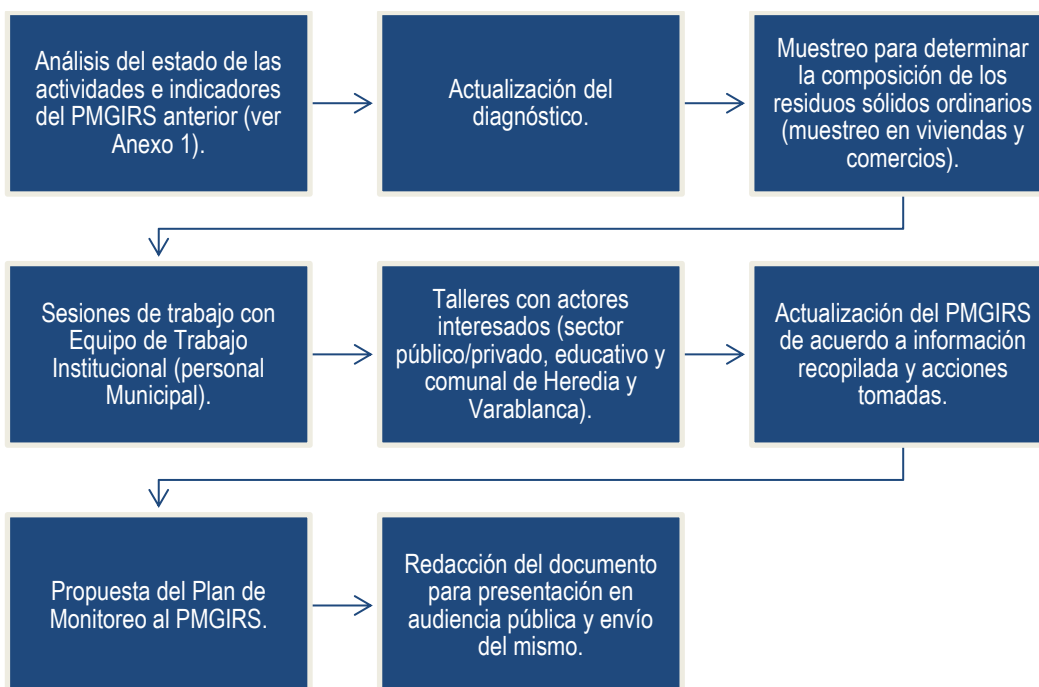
Análisis del estado de las actividades e indicadores del PMGIRS anterior (ver Anexo 1).

Actualización del diagnóstico.

Muestreo para determinar la composición de los residuos sólidos ordinarios (muestreo en viviendas y comercios).

Sesiones de trabajo con Equipo de Trabajo Institucional (personal Municipal).

Talleres con actores interesados (sector público/privado, educativo y comunal de Heredia y Varablanca).

Actualización del PMGIRS de acuerdo a información recopilada y acciones tomadas.

Propuesta del Plan de Monitoreo al PMGIRS.

Redacción del documento para presentación en audiencia pública y envío del mismo.